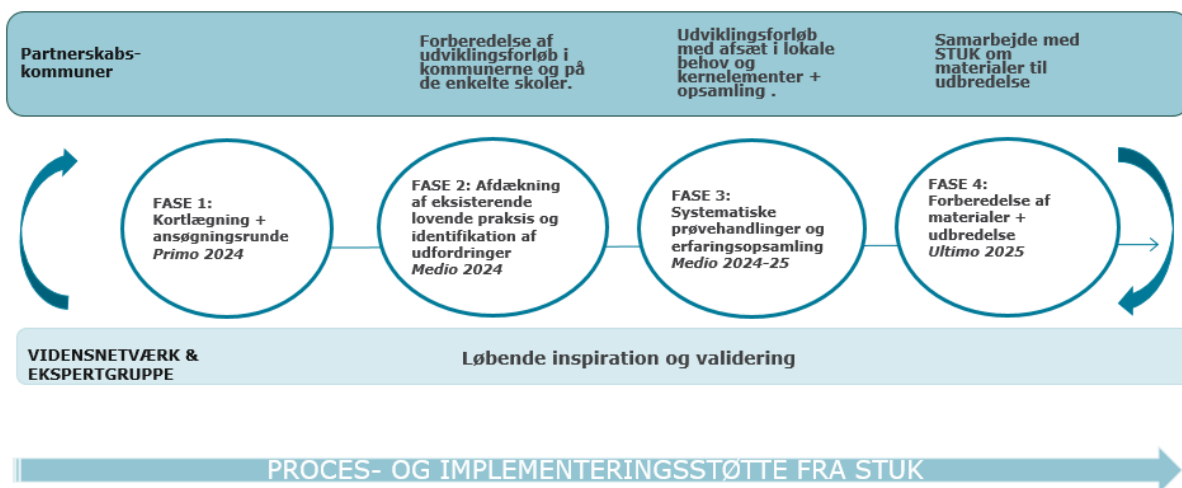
Partnerskabs-kommuner

Forberedelse af udviklingsforløb i kommunerne og på de enkelte skoler.

Udviklingsforløb med afsæt i lokale behov og kernelementer + opsamling .

Samarbejde med STUK om materialer til udbredelse

FASE 1: Kortlægning + ansøgningsrunde
*Primo 2024*

FASE 2: Afdækning af eksisterende lovende praksis og identifikation af udfordringer
*Medio 2024*

FASE 3: Systematiske prøvehandlinger og erfaringsopsamling
*Medio 2024-25*

FASE 4: Forberedelse af materialer + udbredelse
*Ultimo 2025*

VIDENSNETVÆRK & EKSPERTGRUPPE

Løbende inspiration og validering

PROCES- OG IMPLEMENTERINGSSTØTTE FRA STUK